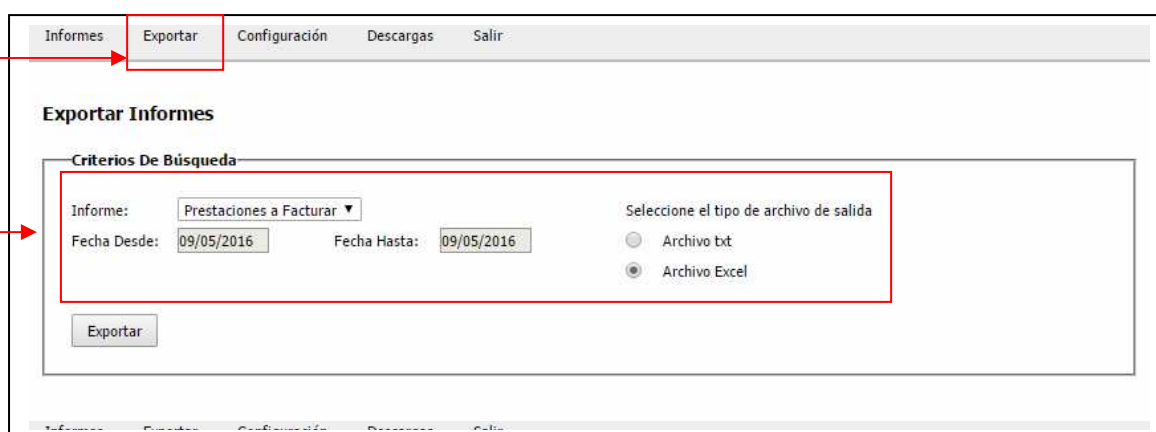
Informes Exportar Configuración Descargas Salir

Exportar Informes

Criterios De Búsqueda

Informe: Prestaciones a Facturar ▼

Fecha Desde: 09/05/2016 Fecha Hasta: 09/05/2016

Seleccione el tipo de archivo de salida

Archivo txt

Archivo Excel

Exportar

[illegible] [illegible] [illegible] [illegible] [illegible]